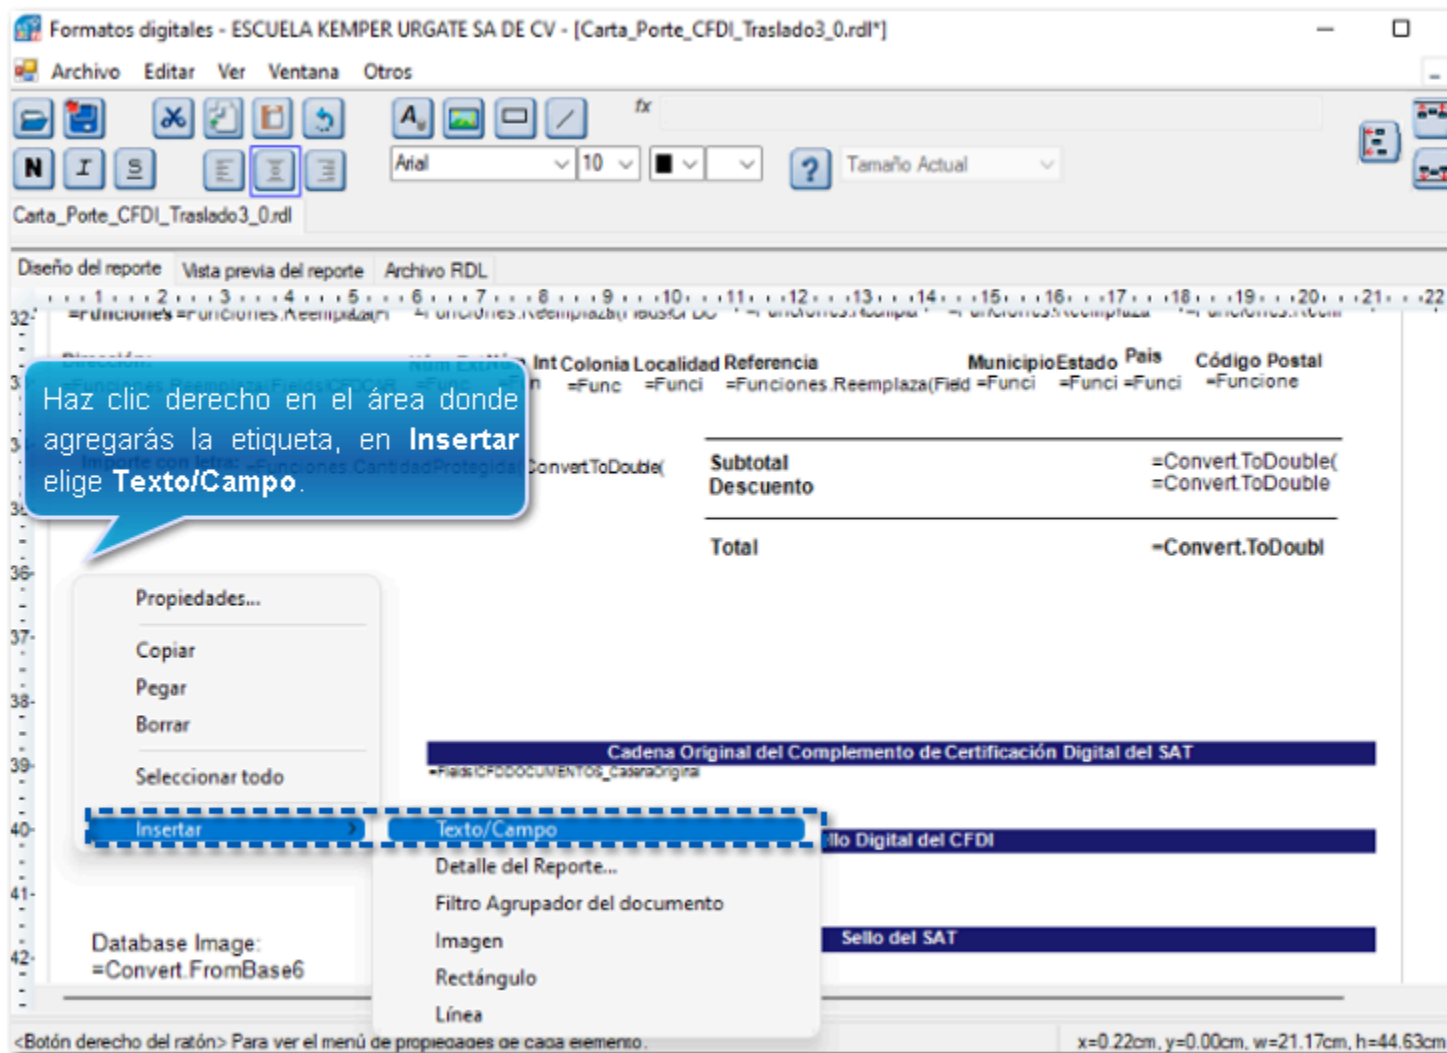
Formatos digitales - ESCUELA KEMPER URGATE SA DE CV - [Carta_Porte_CFDI_Traslado3_0.rdl*]

Archivo Editar Ver Ventana Otros

N I S

fx

Arial 10

Tamaño Actual

Carta_Porte_CFDI_Traslado3_0.rdl

Diseño del reporte Vista previa del reporte Archivo RDL

1 2 3 4 5 6 7 8 9 10 11 12 13 14 15 16 17 18 19 20 21 22

32 33 34 35 36 37 38 39 40 41 42

=Funciones =Funciones.Reemplaza(F

Int Colonia Localidad Referencia Municipio Estado País Código Postal

=Func =Funci =Funciones.Reemplaza(Field =Funci =Funci =Funci =Funcione

Haz clic derecho en el área donde agregarás la etiqueta, en **Insertar** elige **Texto/Campo**.

Convert.ToDouble(

Subtotal =Convert.ToDouble(
Descuento =Convert.ToDouble

Total =Convert.ToDoubl

Propiedades...

Copiar
Pegar
Borrar

Seleccionar todo

Insertar

Texto/Campo
Detalle del Reporte...
Filtro Agrupador del documento
Imagen
Rectángulo
Línea

Cadena Original del Complemento de Certificación Digital del SAT

=Fields!CFDDOCUMENTOS_CadenaOriginal

llo Digital del CFDI

Sello del SAT

Database Image:
=Convert.FromBase6

<Botón derecho del ratón> Para ver el menú de propiedades de cada elemento.

x=0.22cm, y=0.00cm, w=21.17cm, h=44.63cm